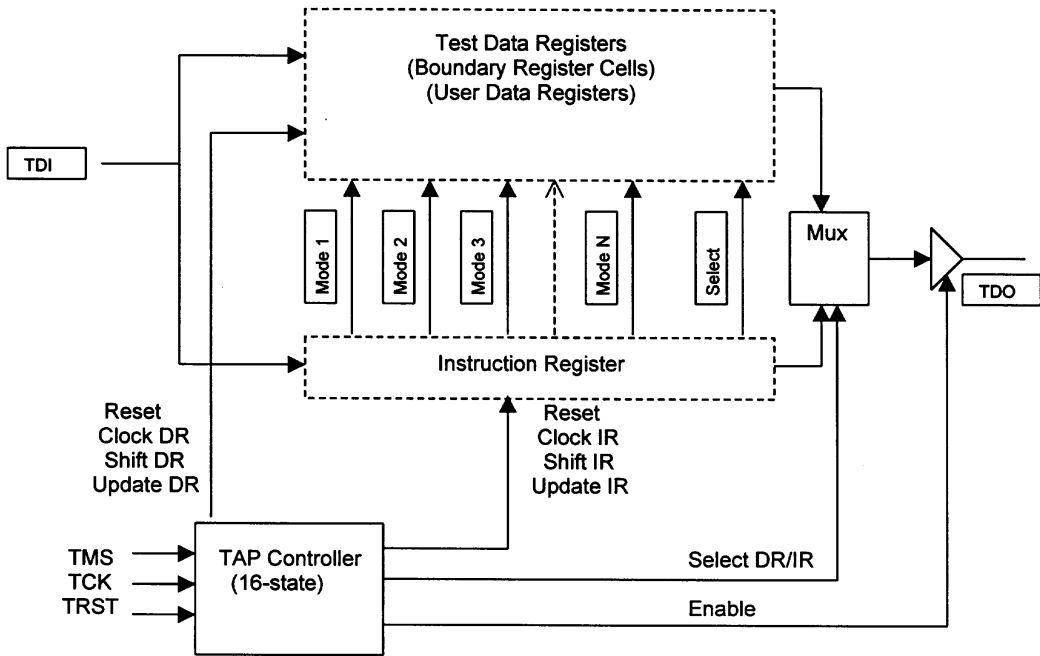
Test Data Registers
(Boundary Register Cells)
(User Data Registers)

TDI

Mode 1
Mode 2
Mode 3
Mode N
Select

Mux

TDO

Instruction Register

Reset
Clock DR
Shift DR
Update DR

Reset
Clock IR
Shift IR
Update IR

TMS
TCK
TRST

TAP Controller
(16-state)

Select DR/IR

Enable